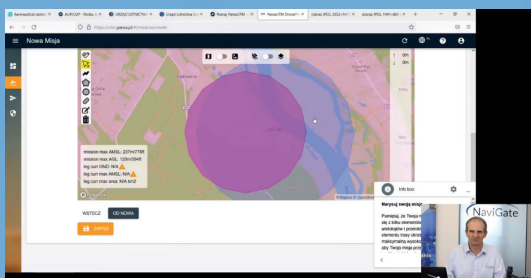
Nowa Misja

mission max AMSL: 237m/778ft
mission max AGL: 120m/394ft
leg curr GND: N/A
leg curr max AMSL: N/A
leg curr max area: N/A m2

WSTECZ
OD NOWA
ZAPISZ

Info box
Narysuj swoją misję
Pamiętaj, że Twoja misja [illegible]

NaviGate